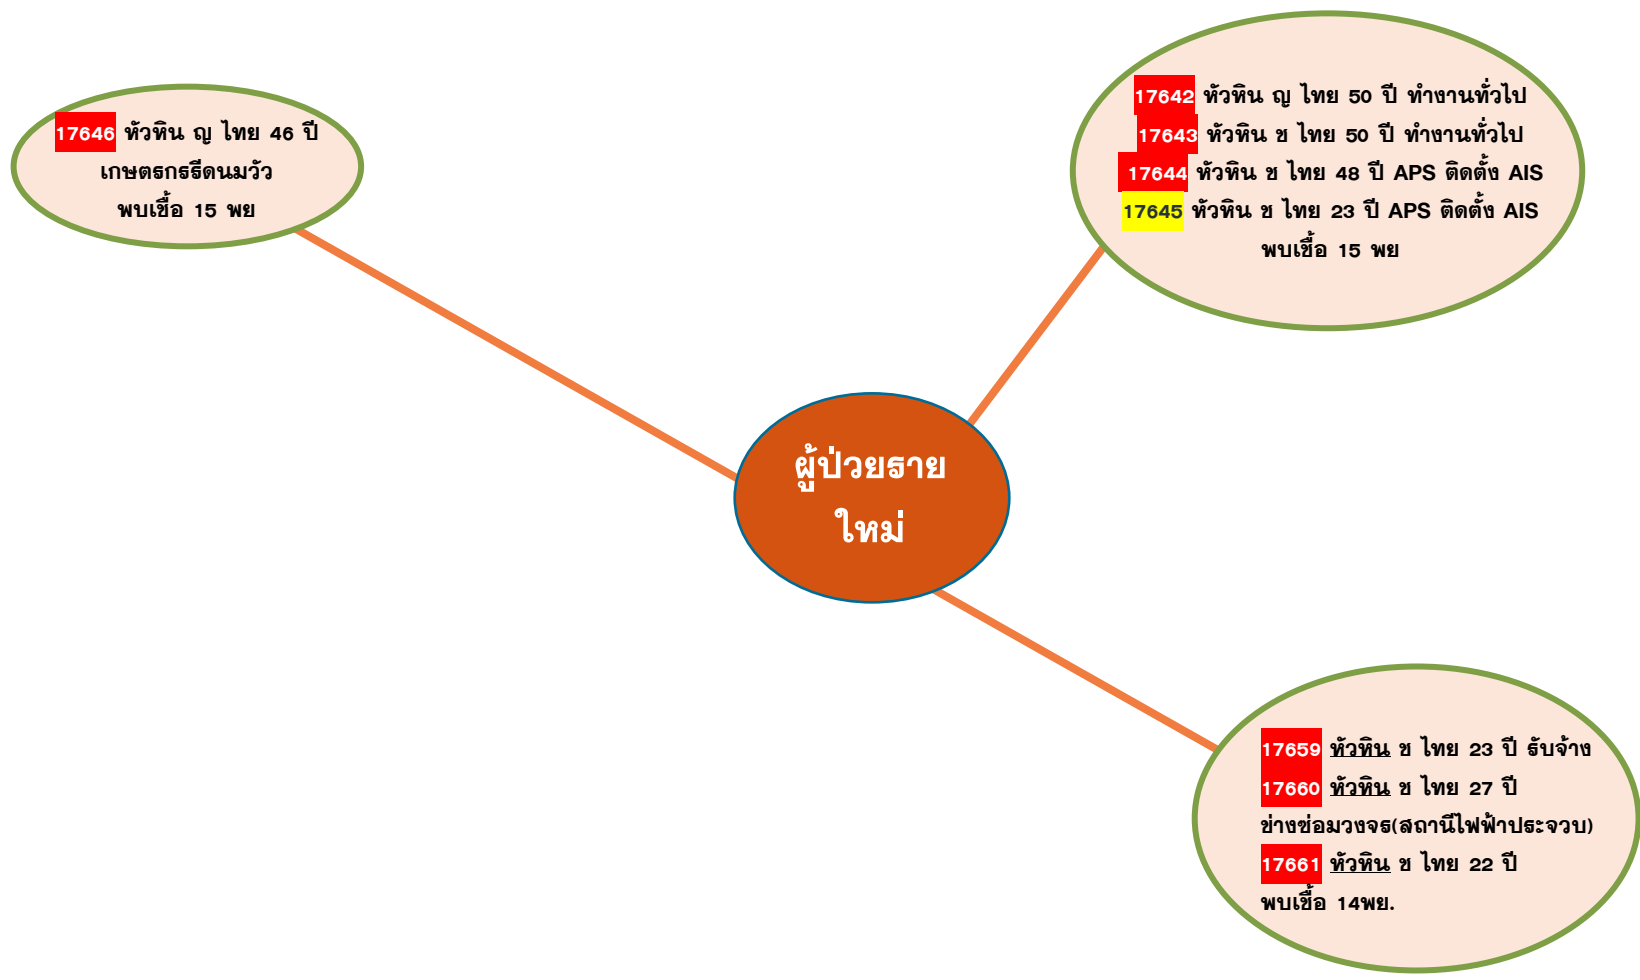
17646 หัวหิน ญ ไทย 46 ปี
เกษตรกรรีดนมวัว
พบเชื้อ 15 พย

17642 หัวหิน ญ ไทย 50 ปี ทำงานทั่วไป
17643 หัวหิน ช ไทย 50 ปี ทำงานทั่วไป
17644 หัวหิน ช ไทย 48 ปี APS ติดตั้ง AIS
17645 หัวหิน ช ไทย 23 ปี APS ติดตั้ง AIS
พบเชื้อ 15 พย

ผู้ป่วยราย
ใหม่

17659 หัวหิน ช ไทย 23 ปี รับจ้าง
17660 หัวหิน ช ไทย 27 ปี
ช่างซ่อมวงจร(สถานีไฟฟ้าประจวบ)
17661 หัวหิน ช ไทย 22 ปี
พบเชื้อ 14พย.